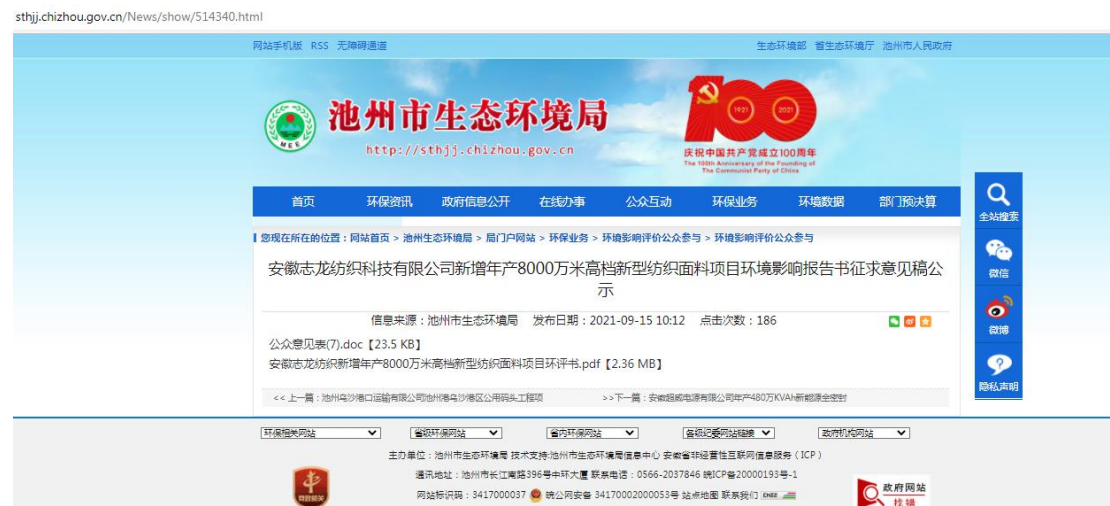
sthjj.chizhou.gov.cn/News/show/514340.html

网站手机版 RSS 无障碍通道

生态环境部 省生态环境厅 池州市人民政府

MEE

池州市生态环境局

http://sthjj.chizhou.gov.cn

1921 2021

庆祝中国共产党成立100周年

The 100th Anniversary of the Founding of The Communist Party of China

首页 环保资讯 政府信息公开 在线办事 公众互动 环保业务 环境数据 部门预决算

全站搜索

微信

微博

隐私声明

您现在所在的位置：网站首页 > 池州生态环境局 > 局门户网站 > 环保业务 > 环境影响评价公众参与 > 环境影响评价公众参与

安徽志龙纺织科技有限公司新增年产8000万米高档新型纺织面料项目环境影响报告书征求意见稿公示

信息来源：池州市生态环境局 发布日期：2021-09-15 10:12 点击次数：186

公众意见表(7).doc【23.5 KB】

安徽志龙纺织新增年产8000万米高档新型纺织面料项目环评书.pdf【2.36 MB】

<< 上一篇：池州乌沙港口运输有限公司池州港乌沙港区公用码头工程项

>>下一篇：安徽超威电源有限公司年产480万KVAh新能源全密封

环保相关网站 省级环保网站 省内环保网站 各级纪委网站链接 政府机构网站

主办单位：池州市生态环境局 技术支持:池州市生态环境局信息中心 安徽省非经营性互联网信息服务（ICP）

通讯地址：池州市长江南路396号中环大厦 联系电话：0566-2037846 皖ICP备20000193号-1

网站标识码：3417000037 皖公网安备 34170002000053号 站点地图 联系我们

党政机关

政府网站 找错